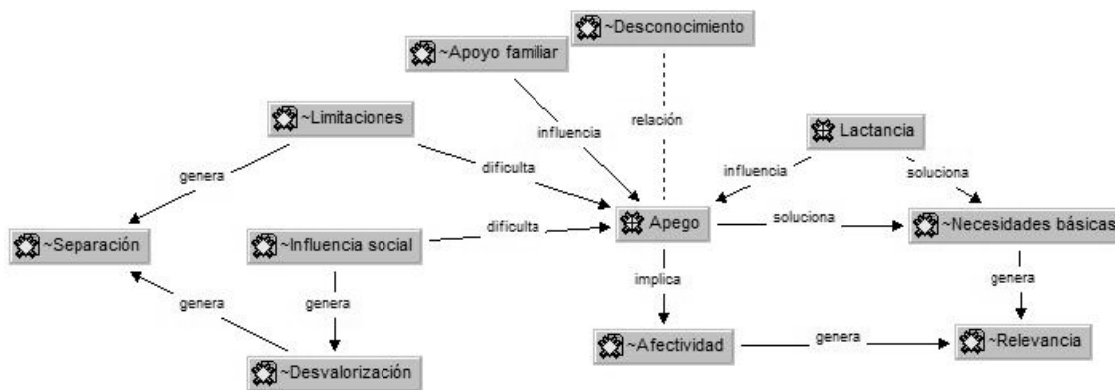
~Desconocimiento

~Apoyo familiar

relación

~Limitaciones

influencia

Lactancia

genera

dificulta

influencia

soluciona

~Separación

~Influencia social

dificulta

Apego

soluciona

~Necesidades básicas

implica

genera

genera

genera

~Afectividad

genera

~Relevancia

~Desvalorización